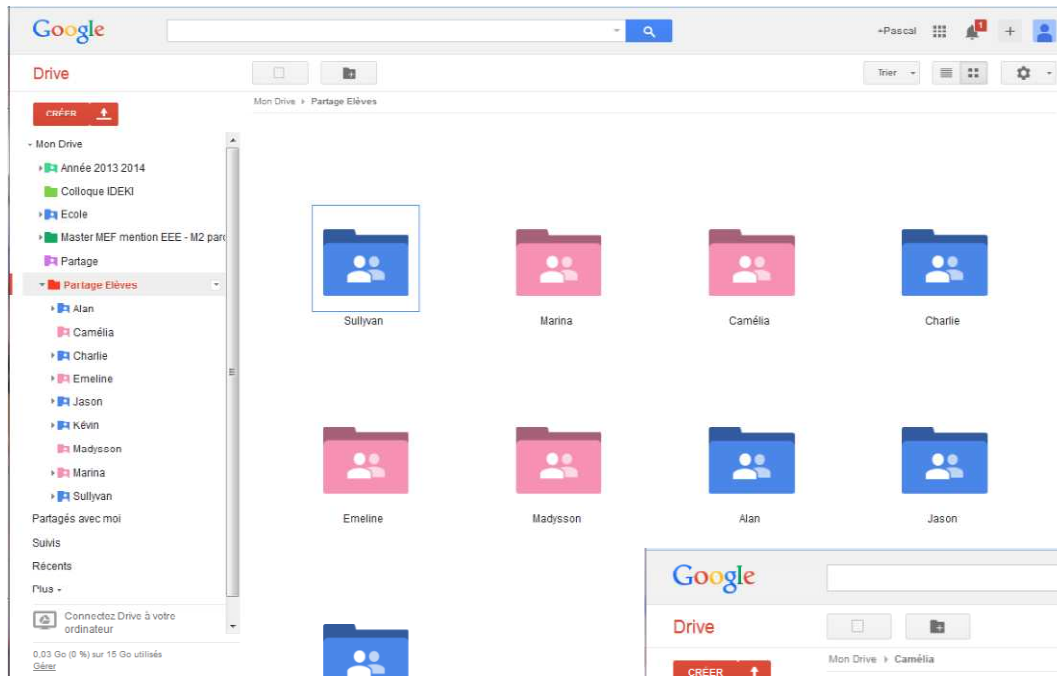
Google

+Pascal

1

Drive

Trier

CRÉER

Mon Drive ▸ Partage Elèves

Mon Drive
Année 2013 2014
Colloque IDEKI
Ecole
Master MEF mention EEE - M2 parc
Partage
Partage Elèves
Alan
Camélia
Charlie
Emeline
Jason
Kévin
Madysson
Marina
Sullyvan
Partagés avec moi
Suivis
Récents
Plus

Connectez Drive à votre ordinateur

0,03 Go (0 %) sur 15 Go utilisés
Gérer

Sullyvan
Marina
Camélia
Charlie
Emeline
Madysson
Alan
Jason

Google

Drive

CRÉER

Mon Drive ▸ Camélia